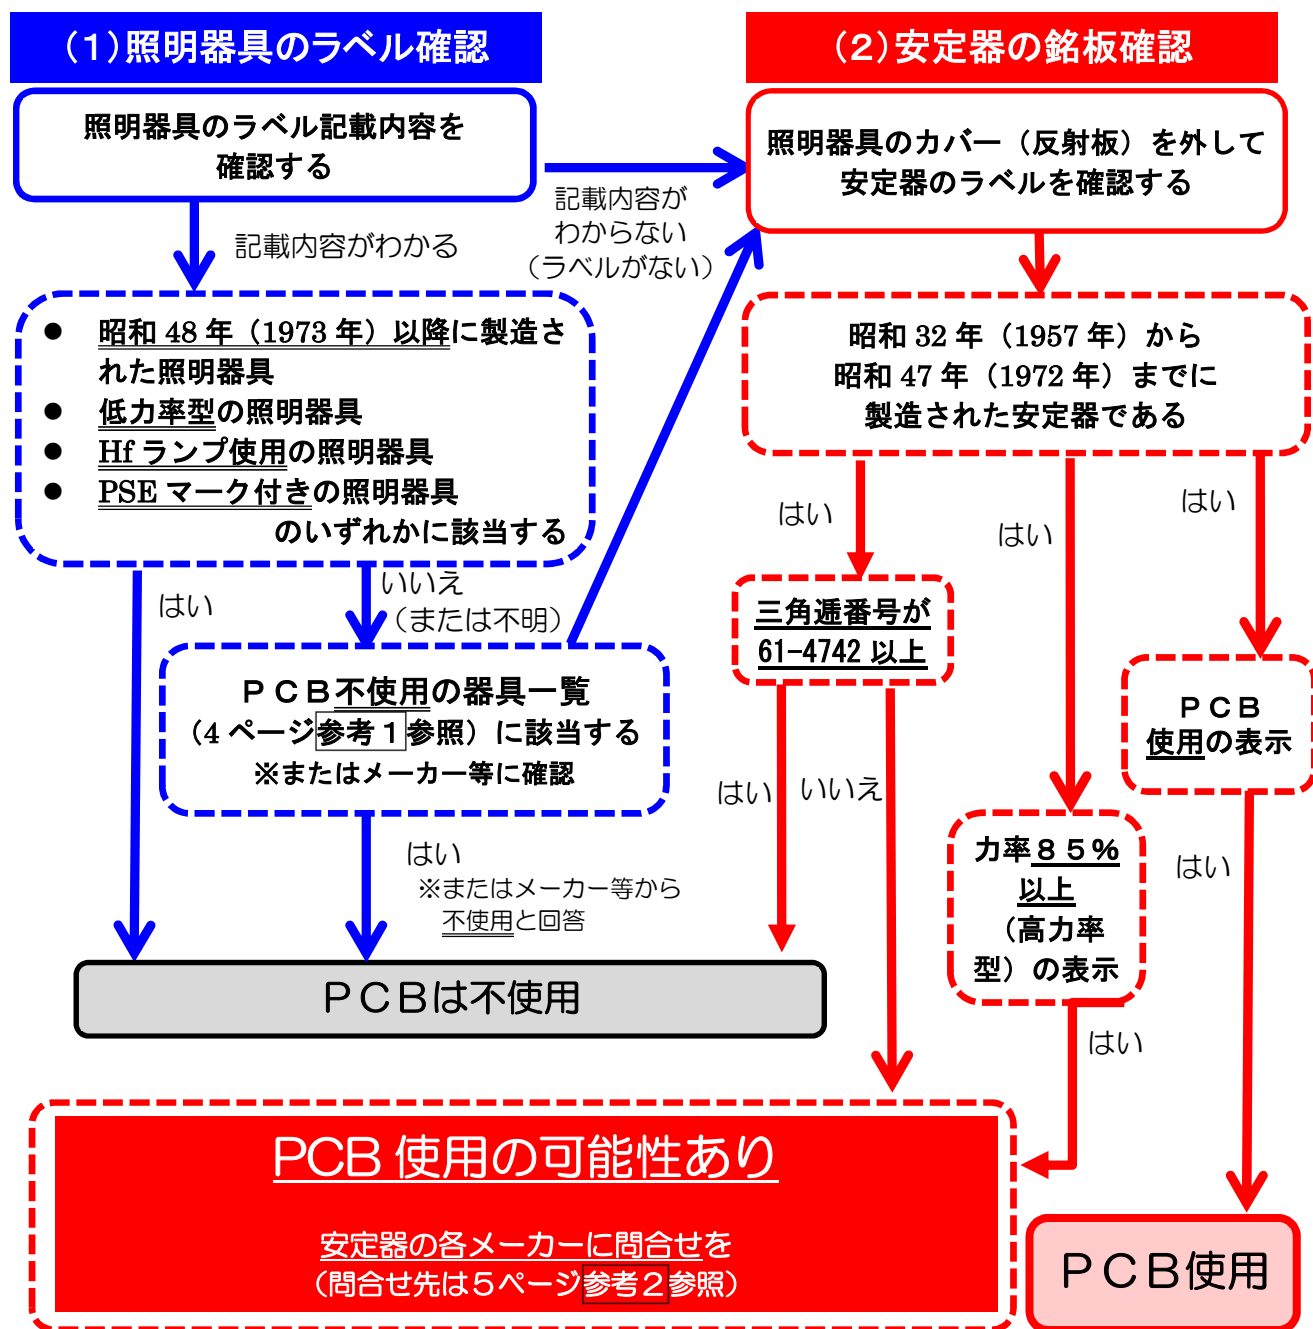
(1)照明器具のラベル確認

(2)安定器の銘板確認

照明器具のラベル記載内容を確認する

照明器具のカバー(反射板)を外して安定器のラベルを確認する

記載内容がわからない(ラベルがない)

記載内容がわかる

● 昭和48年(1973年)以降に製造された照明器具
● 低力率型の照明器具
● Hfランプ使用の照明器具
● PSEマーク付きの照明器具
のいずれかに該当する

昭和32年(1957年)から昭和47年(1972年)までに製造された安定器である

はい

いいえ(または不明)

はい

はい

はい

三角逓番号が61-4742以上

PCB使用の表示

PCB不使用の器具一覧(4ページ参考1参照)に該当する
※またはメーカー等に確認

はい

いいえ

力率85%以上(高力率型)の表示

はい

はい
※またはメーカー等から不使用と回答

PCBは不使用

はい

PCB使用の可能性あり

安定器の各メーカーに問合せを
(問合せ先は5ページ参考2参照)

PCB使用